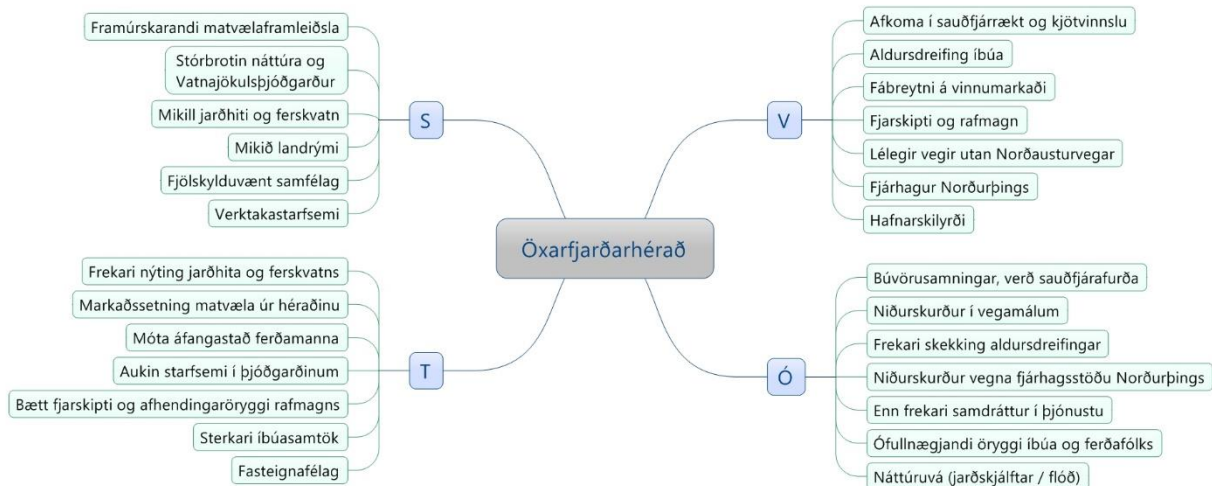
Öxarfjarðarhérað

S

Framúrskarandi matvælaframleiðsla

Stórbrotin náttúra og Vatnajökulsþjóðgarður

Mikill jarðhiti og ferskvatn

Mikið landrými

Fjölskylduvænt samfélag

Verktakastarfsemi

V

Afkoma í sauðfjárrækt og kjötvinnslu

Aldursdreifing íbúa

Fábreytni á vinnumarkaði

Fjarskipti og rafmagn

Lélegir vegir utan Norðausturvegar

Fjárhagur Norðurþings

Hafnarskilyrði

T

Frekari nýting jarðhita og ferskvatns

Markaðssetning matvæla úr héraðinu

Móta áfangastað ferðamanna

Aukin starfsemi í þjóðgarðinum

Bætt fjarskipti og afhendingaröryggi rafmagns

Sterkari íbúasamtök

Fasteignafélag

Ó

Búvörusamningar, verð sauðfjárafurða

Niðurskurður í vegamálum

Frekari skekkking aldursdreifingar

Niðurskurður vegna fjárhagsstöðu Norðurþings

Enn frekari samdráttur í þjónustu

Ófullnægjandi öryggi íbúa og ferðafólks

Náttúruvá (jarðskjálftar / flóð)